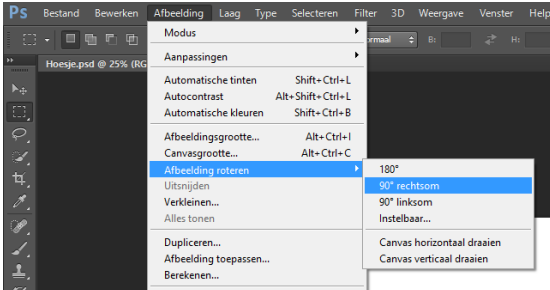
Ps Bestand Bewerken Afbeelding Laag Type Selecteren Filter 3D Weergave Venster Help

ormaal B: H:

Hoesje.psd @ 25% (RG

Modus

Aanpassingen

Automatische tinten Shift+Ctrl+L
Autocontrast Alt+Shift+Ctrl+L
Automatische kleuren Shift+Ctrl+B

Afbeeldingsgrootte... Alt+Ctrl+I
Canvasgrootte... Alt+Ctrl+C
Afbeelding roteren
Uitsnijden
Verkleinen...
Alles tonen

Dupliceren...
Afbeelding toepassen...
Berekenen...

180°
90° rechtsom
90° linksom
Instelbaar...

Canvas horizontaal draaien
Canvas verticaal draaien